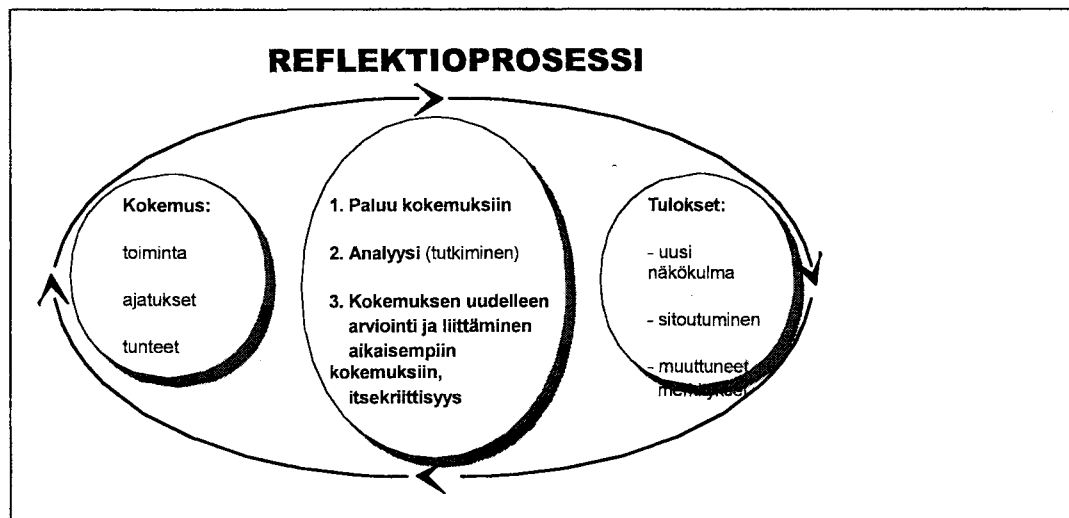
REFLEKTIOPROSESSI

Kokemus:

toiminta

ajatukset

tunteet

1. Paluu kokemuksiin

2. Analyysi (tutkiminen)

3. Kokemuksen uudelleen arviointi ja liittäminen aikaisempiin kokemuksiin, itsekriittisyys

Tulokset:

- uusi näkökulma

- sitoutuminen

- muuttuneet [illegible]